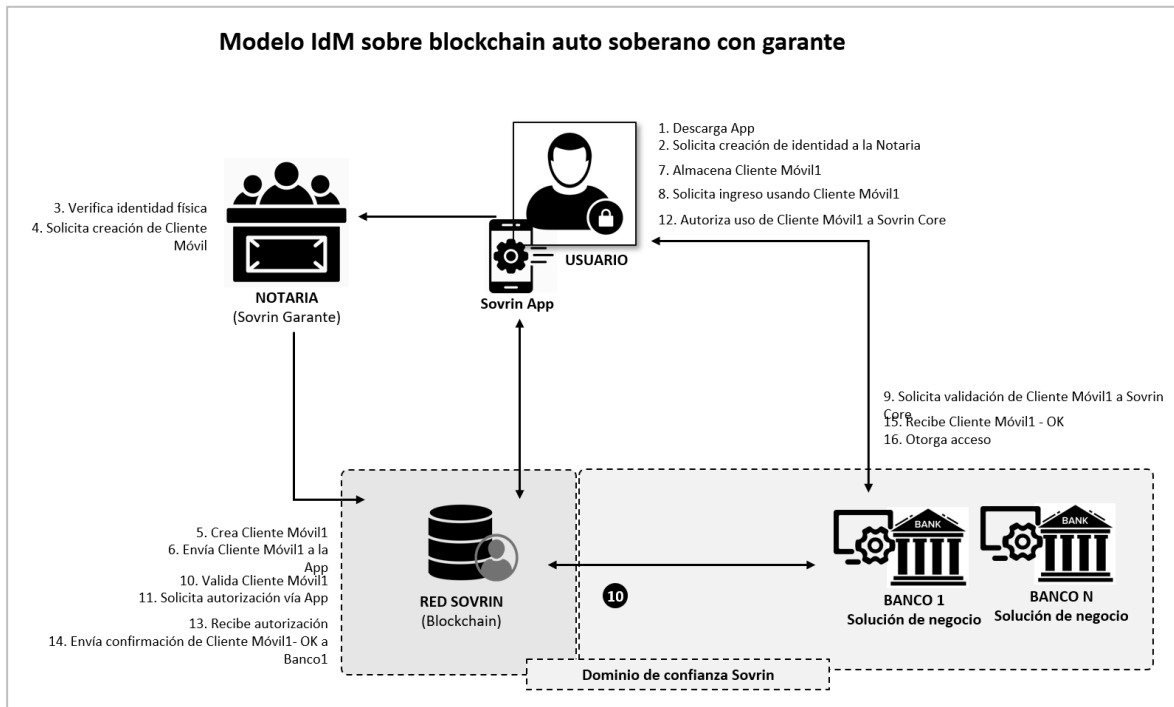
Modelo IdM sobre blockchain auto soberano con garante

1. Descarga App
2. Solicita creación de identidad a la Notaria
7. Almacena Cliente Móvil1
8. Solicita ingreso usando Cliente Móvil1
12. Autoriza uso de Cliente Móvil1 a Sovrin Core

3. Verifica identidad física
4. Solicita creación de Cliente Móvil

USUARIO

Sovrin App

NOTARIA
(Sovrin Garante)

9. Solicita validación de Cliente Móvil1 a Sovrin Core
15. Recibe Cliente Móvil1 - OK
16. Otorga acceso

5. Crea Cliente Móvil1
6. Envía Cliente Móvil1 a la App
10. Valida Cliente Móvil1
11. Solicita autorización vía App
13. Recibe autorización
14. Envía confirmación de Cliente Móvil1- OK a Banco1

RED SOVRIN
(Blockchain)

10

BANK
BANCO 1
Solución de negocio

BANK
BANCO N
Solución de negocio

Dominio de confianza Sovrin